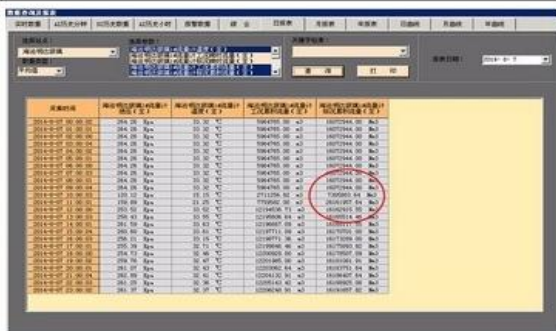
数据查询及报表

实时数据 | 2历史分钟 | 10历史数据 | 2历史小时 | 报警数据 | 综合 | 日报表 | 月报表 | 年报表 | 日曲线 | 月曲线 | 年曲线

选择站点： 海德明压缩机
数据类型： 平均值
选择数据：
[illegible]
选择子站点：
查询 | 打印
选择日期： 2014年 6月 7日

| 采集时间 | 海德明压缩机A线累计压力（ ） | 海德明压缩机A线累计温度（ ） | 海德明压缩机A线累计工况累积流量（ ） | 海德明压缩机A线累计标况累积流量（ ） |
|---|---|---|---|---|
| 2014-6-07 00:00:01 | 264.26 Kpa | 33.32 ℃ | 5964765.00 m3 | 16072944.00 Nm3 |
| 2014-6-07 01:00:01 | 264.26 Kpa | 33.32 ℃ | 5964765.00 m3 | 16072944.00 Nm3 |
| 2014-6-07 02:00:01 | 264.26 Kpa | 33.32 ℃ | 5964765.00 m3 | 16072944.00 Nm3 |
| 2014-6-07 03:00:01 | 264.26 Kpa | 33.32 ℃ | 5964765.00 m3 | 16072944.00 Nm3 |
| 2014-6-07 04:00:01 | 264.26 Kpa | 33.32 ℃ | 5964765.00 m3 | 16072944.00 Nm3 |
| 2014-6-07 05:00:01 | 264.26 Kpa | 33.32 ℃ | 5964765.00 m3 | 16072944.00 Nm3 |
| 2014-6-07 06:00:01 | 264.26 Kpa | 33.32 ℃ | 5964765.00 m3 | 16072944.00 Nm3 |
| 2014-6-07 07:00:01 | 264.26 Kpa | 33.32 ℃ | 5964765.00 m3 | 16072944.00 Nm3 |
| 2014-6-07 08:00:01 | 264.26 Kpa | 33.32 ℃ | 5964765.00 m3 | 16072944.00 Nm3 |
| 2014-6-07 09:00:01 | 264.26 Kpa | 33.32 ℃ | 5964765.00 m3 | 16072944.00 Nm3 |
| 2014-6-07 10:00:01 | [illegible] | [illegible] | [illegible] m3 | 7305893.64 Nm3 |
| 2014-6-07 11:00:01 | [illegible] | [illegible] | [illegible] m3 | 16161907.64 Nm3 |
| 2014-6-07 12:00:01 | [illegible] | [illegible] | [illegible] m3 | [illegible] Nm3 |
| 2014-6-07 13:00:01 | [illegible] | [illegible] | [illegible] m3 | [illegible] Nm3 |
| 2014-6-07 14:00:01 | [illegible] | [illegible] | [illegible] m3 | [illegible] Nm3 |
| 2014-6-07 15:00:01 | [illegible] | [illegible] | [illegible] m3 | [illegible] Nm3 |
| 2014-6-07 16:00:01 | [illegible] | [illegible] | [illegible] m3 | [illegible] Nm3 |
| 2014-6-07 17:00:01 | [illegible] | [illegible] | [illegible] m3 | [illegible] Nm3 |
| 2014-6-07 18:00:01 | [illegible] | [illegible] | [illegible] m3 | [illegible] Nm3 |
| 2014-6-07 19:00:01 | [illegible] | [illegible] | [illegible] m3 | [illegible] Nm3 |
| 2014-6-07 20:00:01 | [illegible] | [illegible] | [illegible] m3 | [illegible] Nm3 |
| 2014-6-07 21:00:01 | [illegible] | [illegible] | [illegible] m3 | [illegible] Nm3 |
| 2014-6-07 22:00:01 | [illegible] | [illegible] | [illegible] m3 | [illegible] Nm3 |
| 2014-6-07 23:00:01 | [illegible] | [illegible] | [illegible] m3 | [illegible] Nm3 |